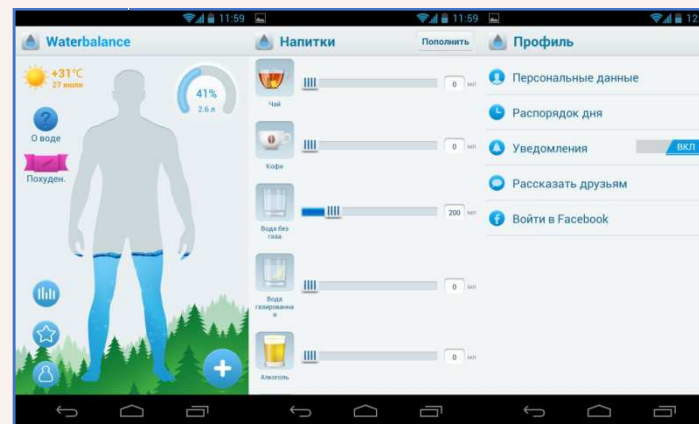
11:59

Waterbalance

+31°C
27 июля

41%
2.6 л

О воде

Похуден.

11:59

Напитки

Пополнить

Чай
0 мл

Кофе
0 мл

Вода без газа
200 мл

Вода газированная
0 мл

Алкоголь
0 мл

12

Профиль

Персональные данные

Распорядок дня

Уведомления
ВКЛ

Рассказать друзьям

Войти в Facebook